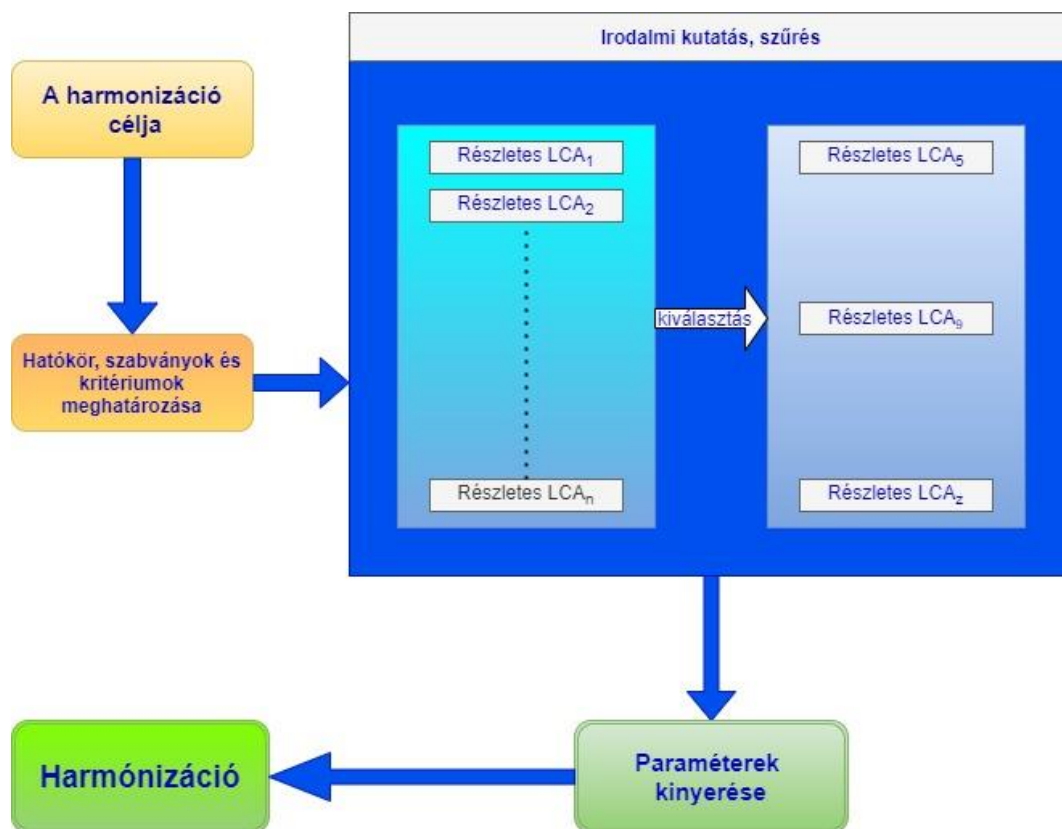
A harmonizáció célja

Hatókör, szabványok és kritériumok meghatározása

Irodalmi kutatás, szűrés

Részletes $LCA_1$

Részletes $LCA_2$

Részletes $LCA_n$

kiválasztás

Részletes $LCA_5$

Részletes $LCA_9$

Részletes $LCA_z$

Paraméterek kinyerése

Harmónizáció